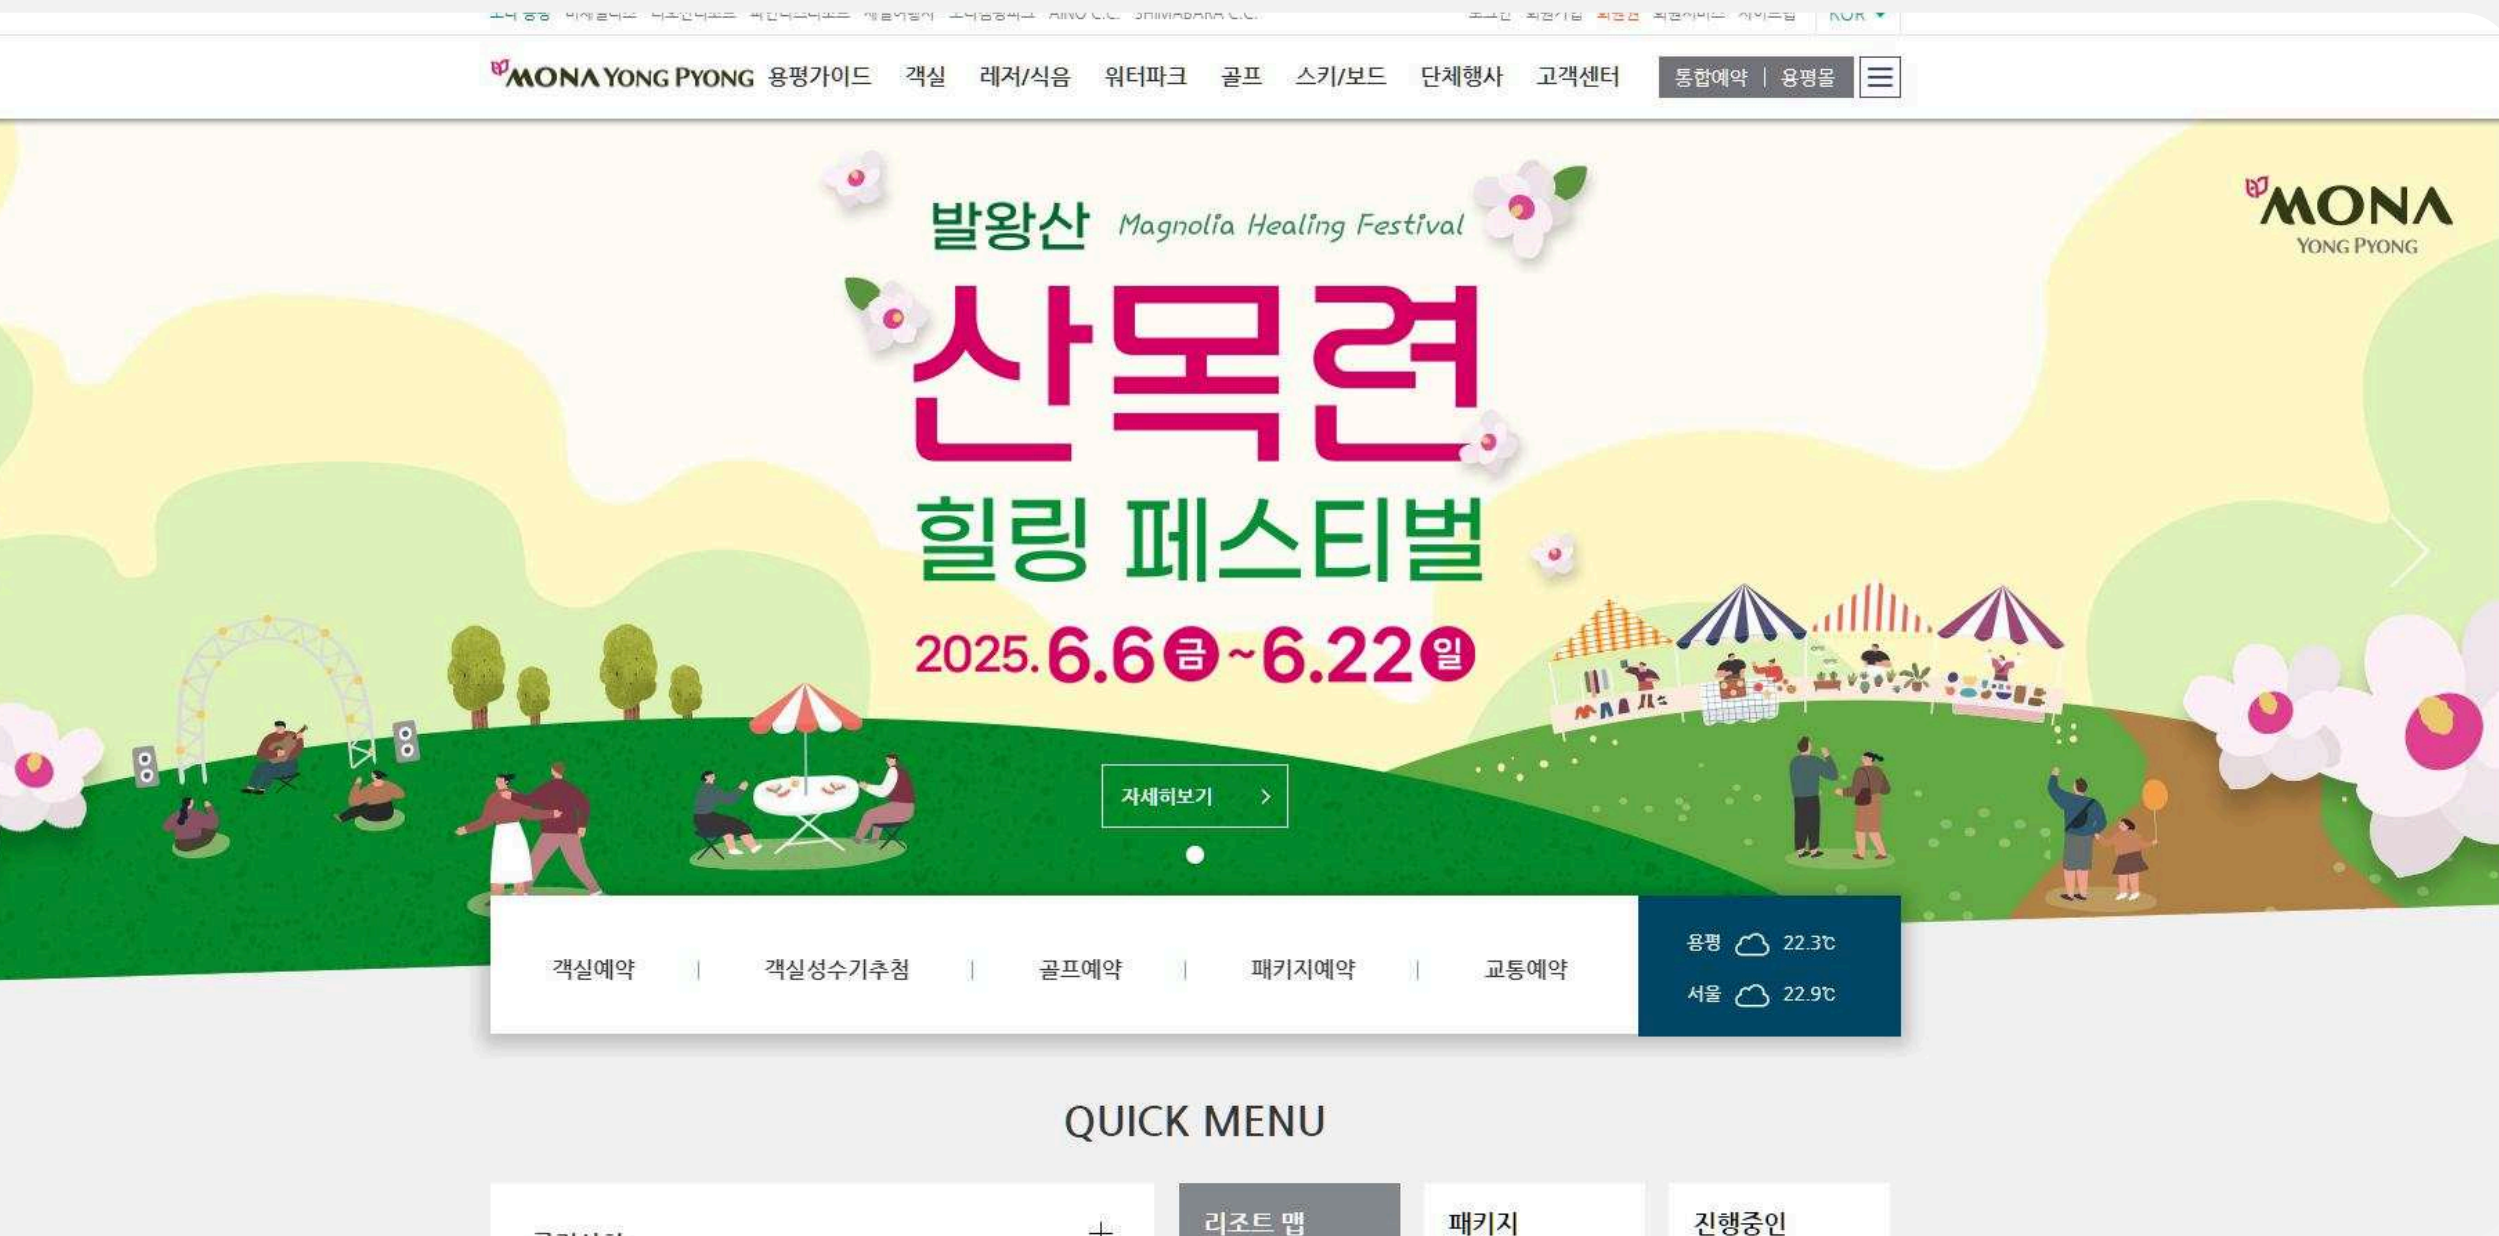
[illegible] KOR

MONA YONG PYONG 용평가이드 객실 레저/식음 워터파크 골프 스키/보드 단체행사 고객센터 통합예약 | 용평몰

발왕산 Magnolia Healing Festival

산목련 힐링 페스티벌

2025. 6.6 금 ~ 6.22 일

MONA YONG PYONG

자세히보기

객실예약 | 객실성수기추첨 | 골프예약 | 패키지예약 | 교통예약

용평 22.3℃
서울 22.9℃

QUICK MENU

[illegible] +

리조트 맵

패키지

진행중인